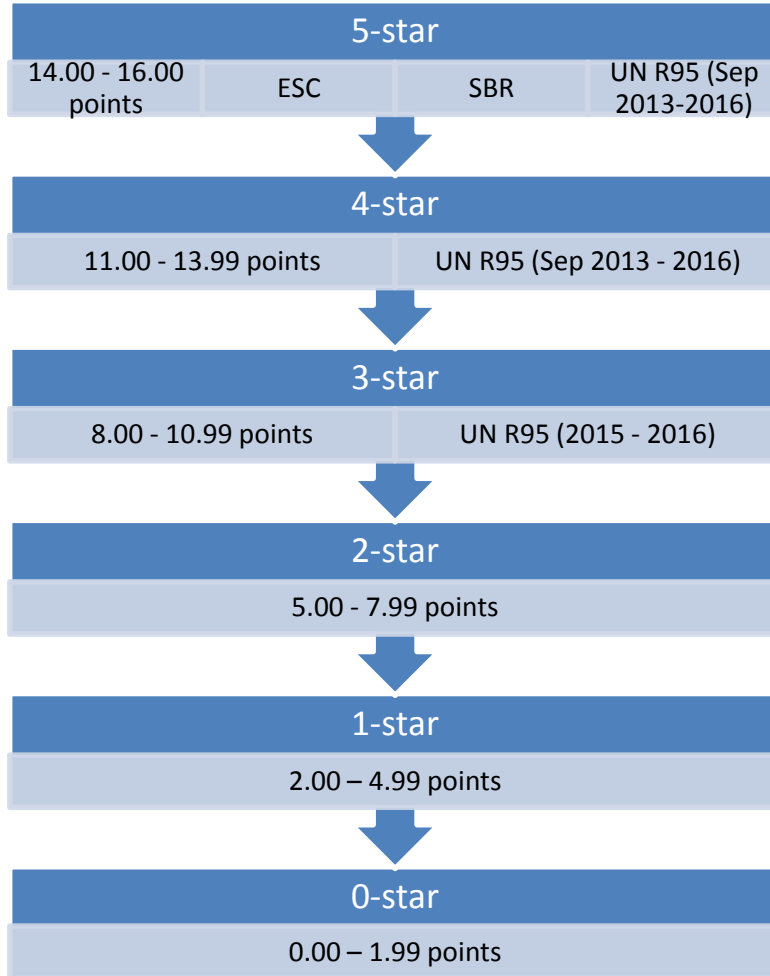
5-star

14.00 - 16.00 points

ESC

SBR

UN R95 (Sep 2013-2016)

4-star

11.00 - 13.99 points

UN R95 (Sep 2013 - 2016)

3-star

8.00 - 10.99 points

UN R95 (2015 - 2016)

2-star

5.00 - 7.99 points

1-star

2.00 – 4.99 points

0-star

0.00 – 1.99 points